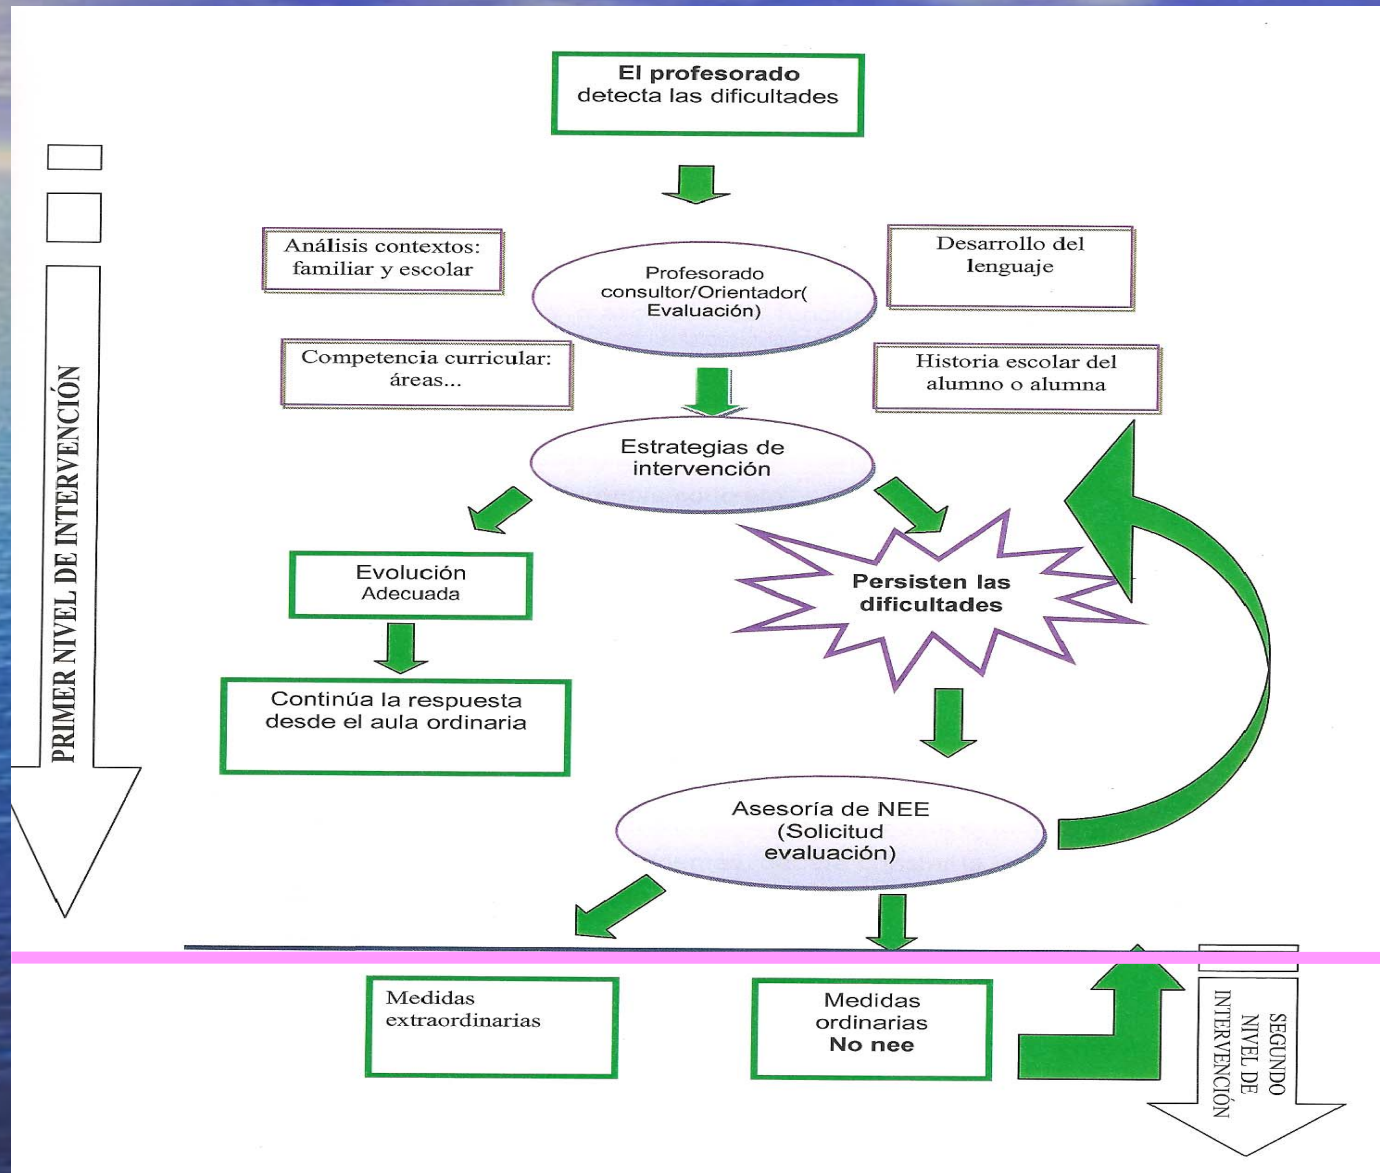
El profesorado
detecta las dificultades

PRIMER NIVEL DE INTERVENCIÓN

Análisis contextos: familiar y escolar

Profesorado consultor/Orientador( Evaluación)

Desarrollo del lenguaje

Competencia curricular: áreas...

Historia escolar del alumno o alumna

Estrategias de intervención

Evolución Adecuada

Persisten las dificultades

Continúa la respuesta desde el aula ordinaria

Asesoría de NEE (Solicitud evaluación)

Medidas extraordinarias

Medidas ordinarias
No nee

SEGUNDO NIVEL DE INTERVENCIÓN